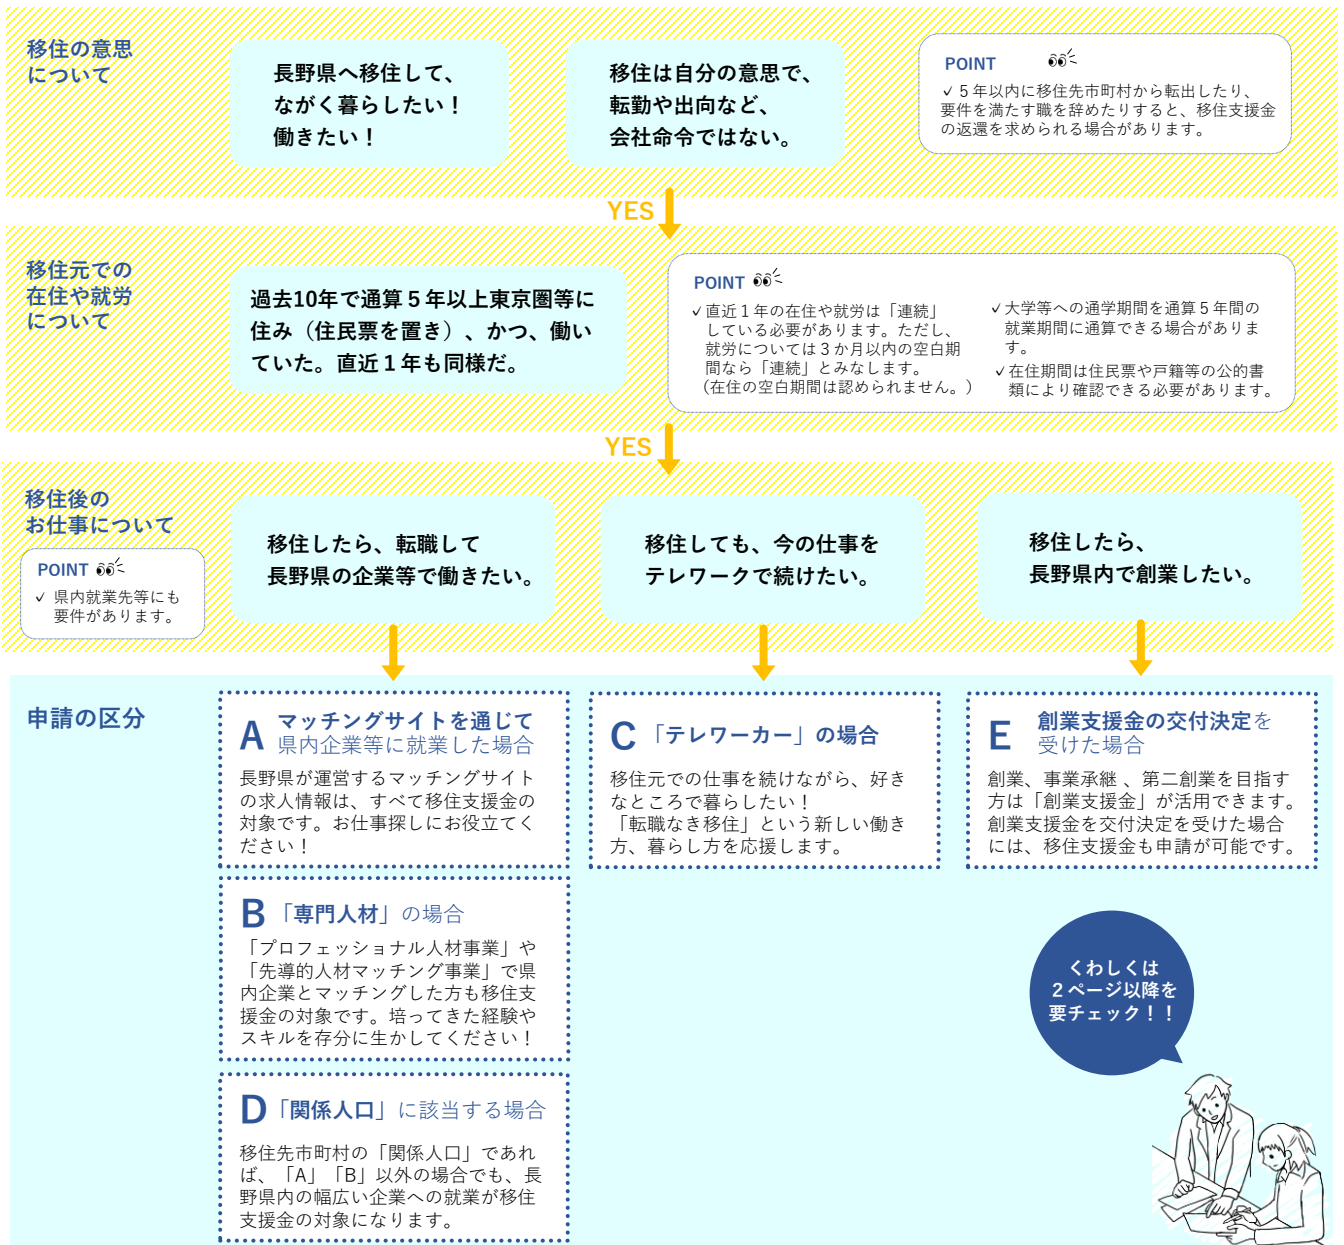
移住の意思について

長野県へ移住して、ながく暮らしたい！働きたい！

移住は自分の意思で、転勤や出向など、会社命令ではない。

POINT
✓５年以内に移住先市町村から転出したり、要件を満たす職を辞めたりすると、移住支援金の返還を求められる場合があります。

YES

移住元での在住や就労について

過去10年で通算５年以上東京圏等に住み（住民票を置き）、かつ、働いていた。直近１年も同様だ。

POINT
✓直近１年の在住や就労は「連続」している必要があります。ただし、就労については３か月以内の空白期間なら「連続」とみなします。（在住の空白期間は認められません。）
✓大学等への通学期間を通算５年間の就業期間に通算できる場合があります。
✓在住期間は住民票や戸籍等の公的書類により確認できる必要があります。

YES

移住後のお仕事について

POINT
✓県内就業先等にも要件があります。

移住したら、転職して長野県の企業等で働きたい。

移住しても、今の仕事をテレワークで続けたい。

移住したら、長野県内で創業したい。

申請の区分

A マッチングサイトを通じて県内企業等に就業した場合
長野県が運営するマッチングサイトの求人情報は、すべて移住支援金の対象です。お仕事探しにお役立てください！

C「テレワーカー」の場合
移住元での仕事を続けながら、好きなところで暮らしたい！「転職なき移住」という新しい働き方、暮らし方を応援します。

E 創業支援金の交付決定を受けた場合
創業、事業承継 、第二創業を目指す方は「創業支援金」が活用できます。創業支援金を交付決定を受けた場合には、移住支援金も申請が可能です。

B「専門人材」の場合
「プロフェッショナル人材事業」や「先導的人材マッチング事業」で県内企業とマッチングした方も移住支援金の対象です。培ってきた経験やスキルを存分に生かしてください！

D「関係人口」に該当する場合
移住先市町村の「関係人口」であれば、「A」「B」以外の場合でも、長野県内の幅広い企業への就業が移住支援金の対象になります。

くわしくは２ページ以降を要チェック！！